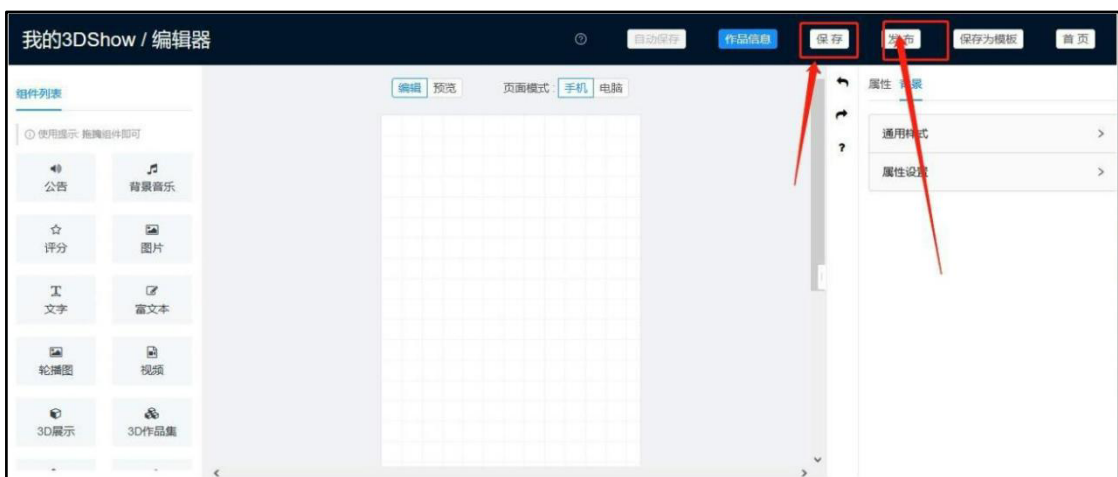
我的3DShow / 编辑器

自动保存 作品信息 保存 发布 保存为模板 首页

组件列表

使用提示: 拖拽组件即可

公告
背景音乐
评分
图片
文字
富文本
轮播图
视频
3D展示
3D作品集

编辑 预览 页面模式: 手机 电脑

?

属性 背景

通用样式
属性设置